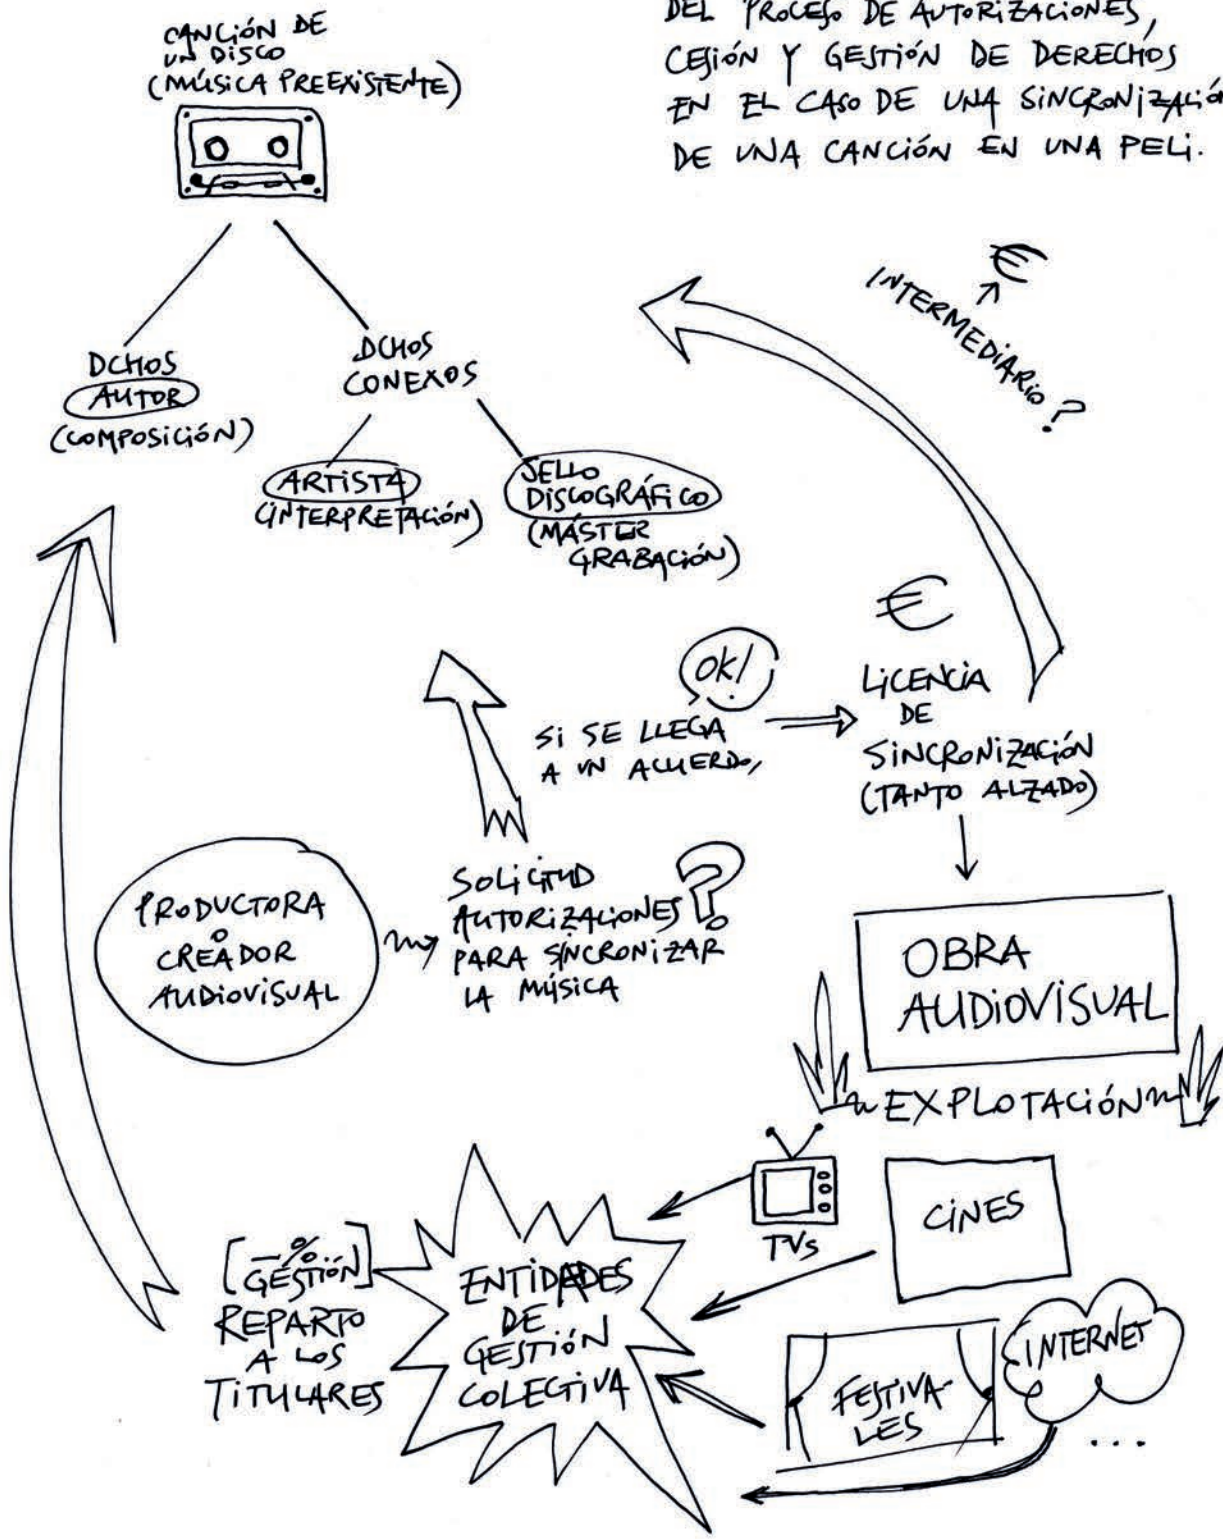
DEL PROCESO DE AUTORIZACIONES, CESIÓN Y GESTIÓN DE DERECHOS EN EL CASO DE UNA SINCRONIZACIÓ DE UNA CANCIÓN EN UNA PELI.

CANCIÓN DE UN DISCO (MÚSICA PREEXISTENTE)

DCHOS AUTOR (COMPOSICIÓN)

DCHOS CONEXOS

ARTISTA (INTERPRETACIÓN)

SELLO DISCOGRÁFICO (MÁSTER GRABACIÓN)

INTERMEDIARIO?

€

€

OK!

SI SE LLEGA A UN ACUERDO,

LICENCIA DE SINCRONIZACIÓN (TANTO ALZADO)

PRODUCTORA O CREADOR AUDIOVISUAL

SOLICITUD AUTORIZACIONES PARA SINCRONIZAR LA MÚSICA

?

OBRA AUDIOVISUAL

EXPLOTACIÓN

TVs

CINES

FESTIVALES

INTERNET

...

ENTIDADES DE GESTIÓN COLECTIVA

[-% GESTIÓN] REPARTO A LOS TITULARES